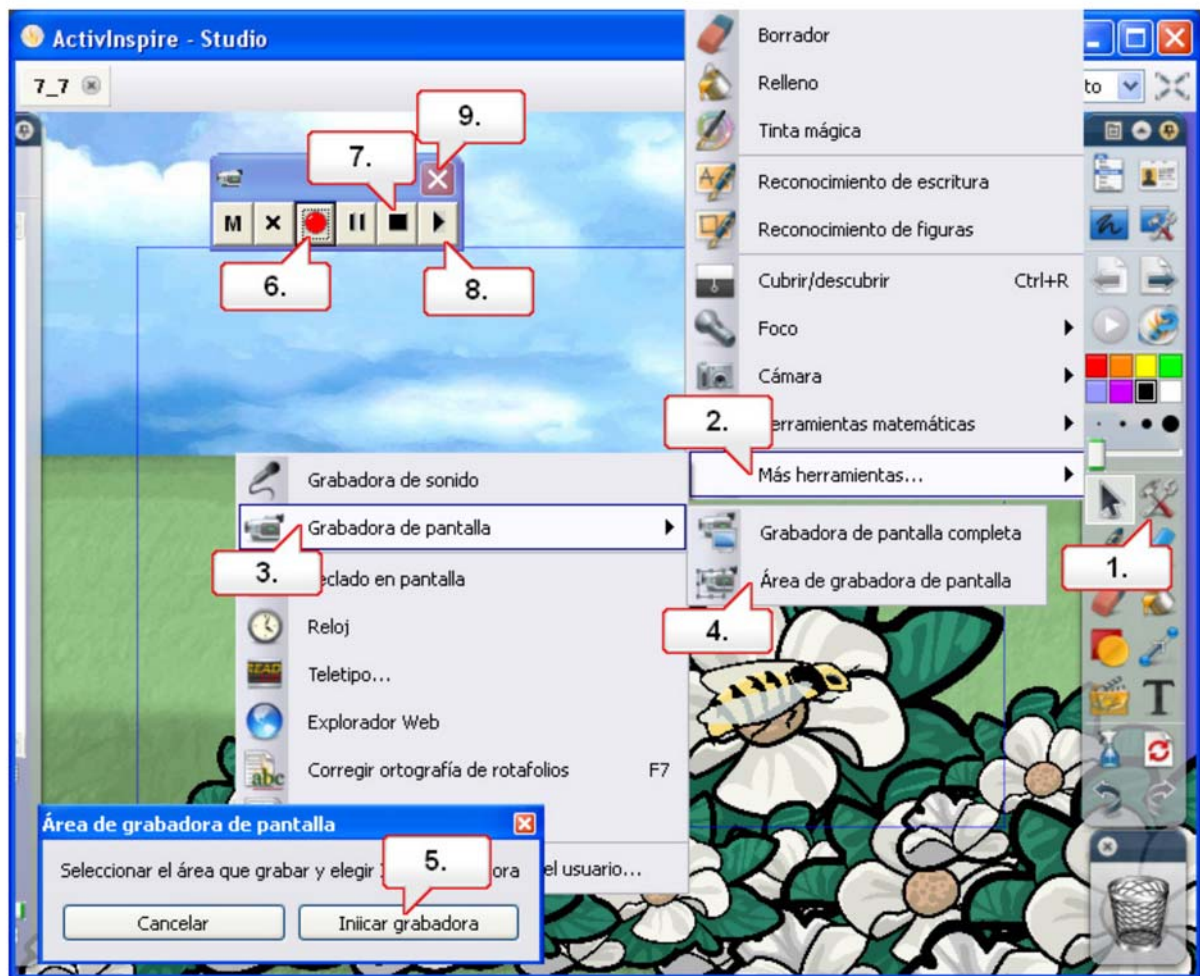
ActivInspire - Studio

7_7

to

9.

7.

M × II ■ ▶

6.

8.

Borrador

Relleno

Tinta mágica

Reconocimiento de escritura

Reconocimiento de figuras

Cubrir/descubrir Ctrl+R

Foco

Cámara

2.

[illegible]erramientas matemáticas

Más herramientas...

Grabadora de sonido

Grabadora de pantalla

Grabadora de pantalla completa

Área de grabadora de pantalla

3.

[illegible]eclado en pantalla

4.

1.

Reloj

Teletipo...

Explorador Web

Corregir ortografía de rotafolios F7

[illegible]el usuario...

Área de grabadora de pantalla

Seleccionar el área que grabar y elegir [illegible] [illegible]ora

5.

Cancelar

Iniicar grabadora